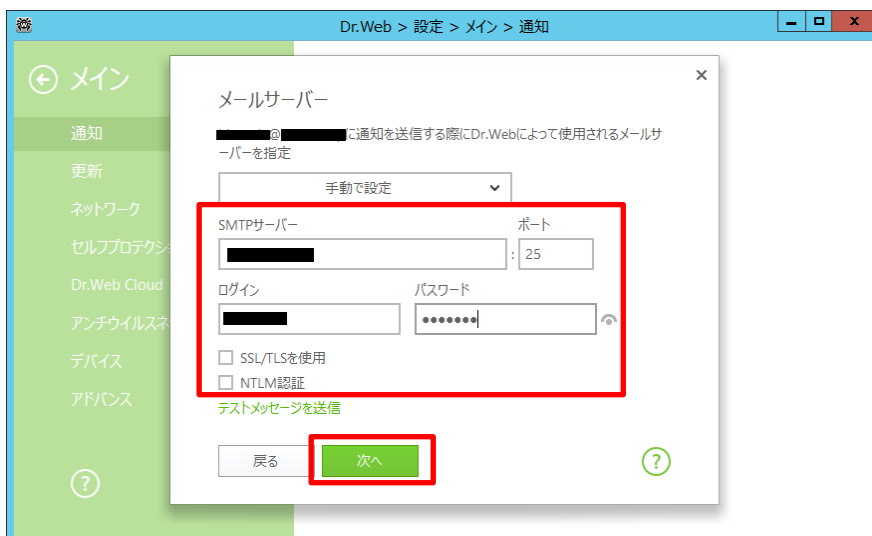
Dr.Web > 設定 > メイン > 通知

メイン
通知
更新
ネットワーク
セルフプロテクシ
Dr.Web Cloud
アンチウイルスネ
デバイス
アドバンス
?

×
メールサーバー
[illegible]@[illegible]に通知を送信する際にDr.Webによって使用されるメールサーバーを指定

手動で設定

SMTPサーバー
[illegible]
ポート
25

ログイン
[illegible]
パスワード
•••••••

SSL/TLSを使用
NTLM認証
テストメッセージを送信

戻る
次へ
?